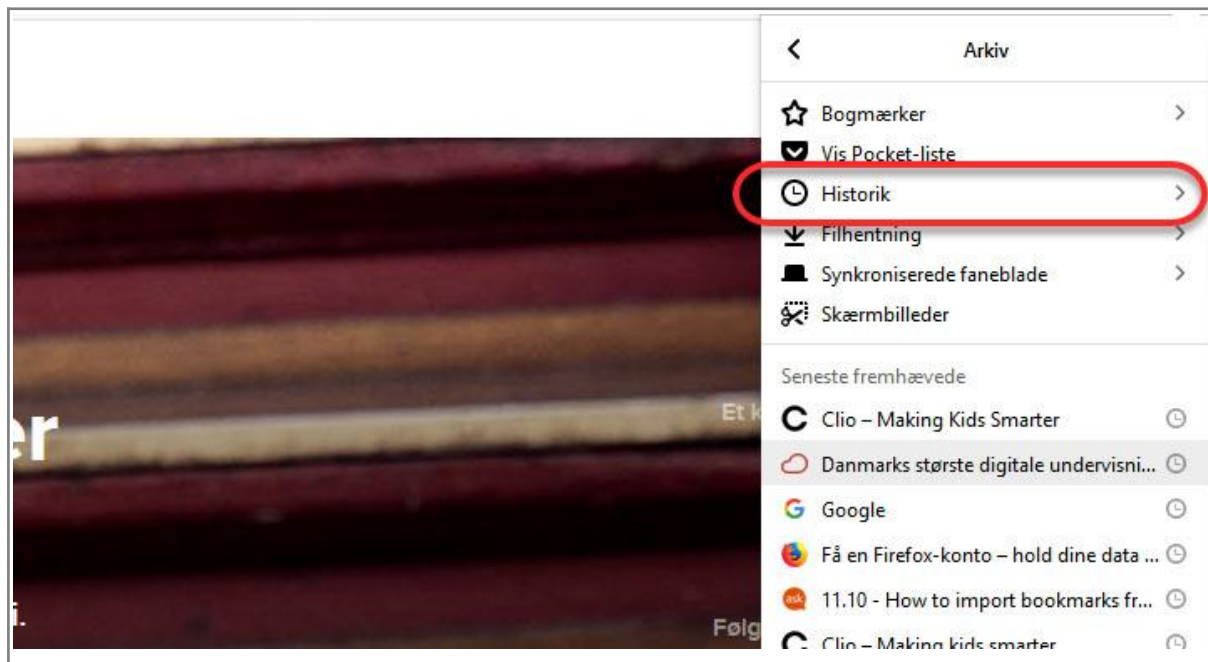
Arkiv

Bogmærker

Vis Pocket-liste

Historik

Filhentning

Synkroniserede faneblade

Skærmbilleder

Seneste fremhævede

Clio – Making Kids Smarter

Danmarks største digitale undervisni...

Google

Få en Firefox-konto – hold dine data ...

11.10 - How to import bookmarks fr...

Clio – Making kids smarter

er

Et k

i.

Følg